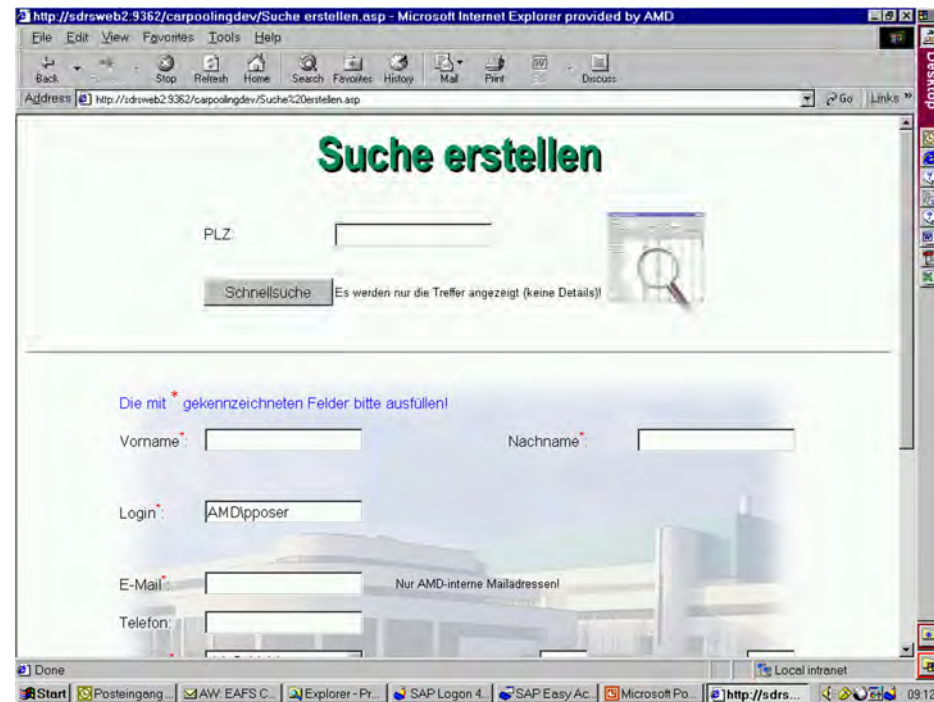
http://sdrsweb2:9362/carpoolingdev/Suche erstellen.asp - Microsoft Internet Explorer provided by AMD

File Edit View Favorites Tools Help

Back Stop Refresh Home Search Favorites History Mail Print Discuss

Address http://sdrsweb2:9362/carpoolingdev/Suche%20erstellen.asp Go Links

Desktop

Suche erstellen

PLZ:

Schnellsuche Es werden nur die Treffer angezeigt (keine Details)!

Die mit * gekennzeichneten Felder bitte ausfüllen!

Vorname*: Nachname*:

Login*: AMD\pposer

E-Mail*: Nur AMD-interne Mailadressen!

Telefon:

Done Local intranet

Start Posteingang ... AW: EAFS C... Explorer - Pr... SAP Logon 4... SAP Easy Ac... Microsoft Po... http://sdrs... 09:12